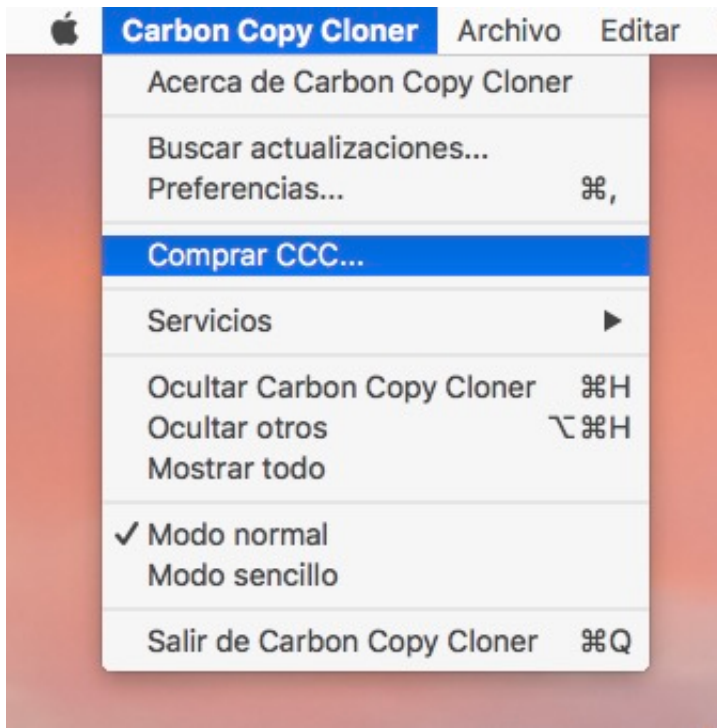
Carbon Copy Cloner Archivo Editar

Acerca de Carbon Copy Cloner

Buscar actualizaciones...
Preferencias... ⌘,

Comprar CCC...

Servicios ▶

Ocultar Carbon Copy Cloner ⌘H
Ocultar otros ⌥⌘H
Mostrar todo

✓ Modo normal
Modo sencillo

Salir de Carbon Copy Cloner ⌘Q